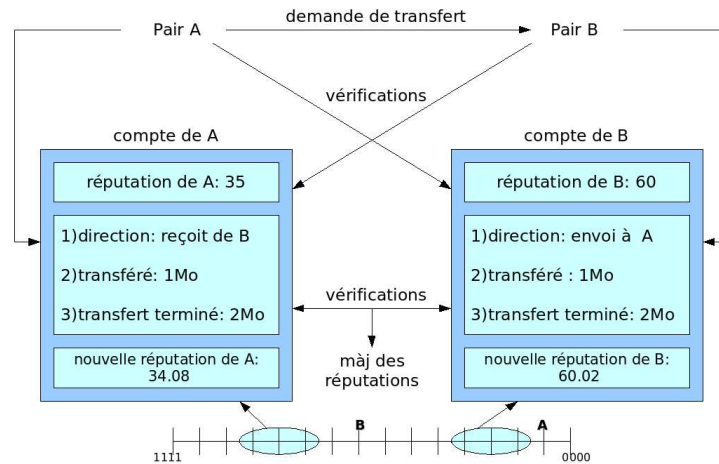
Pair A

demande de transfert

Pair B

vérifications

compte de A

réputation de A: 35

1)direction: reçoit de B

2)transféré: 1Mo

3)transfert terminé: 2Mo

nouvelle réputation de A: 34.08

compte de B

réputation de B: 60

1)direction: envoi à A

2)transféré : 1Mo

3)transfert terminé: 2Mo

nouvelle réputation de B: 60.02

vérifications

màj des réputations

1111

B

A

0000